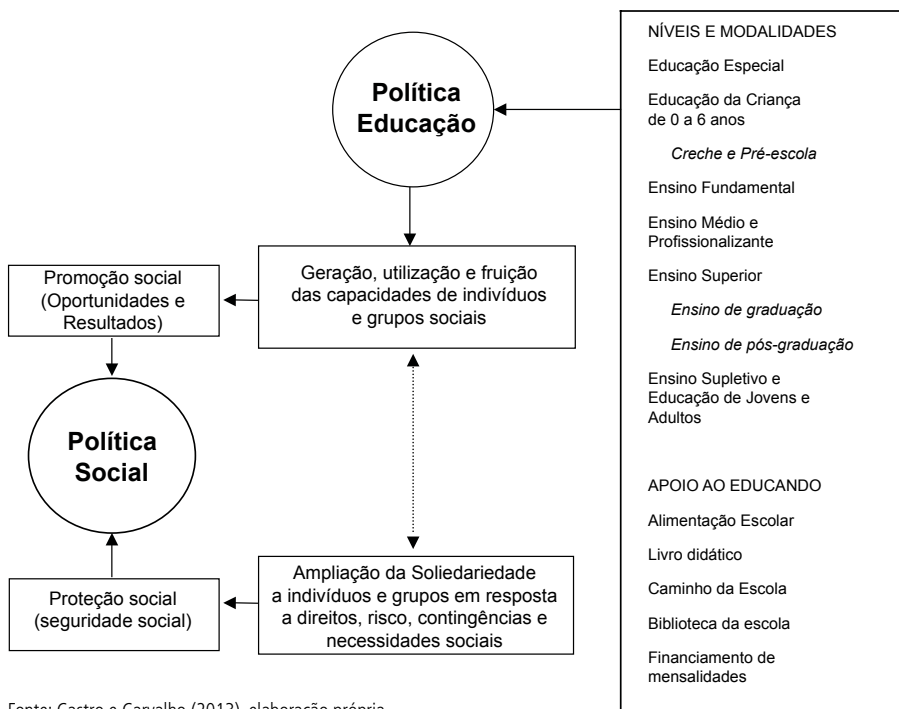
Política Educação

Geração, utilização e fruição das capacidades de indivíduos e grupos sociais

Promoção social (Oportunidades e Resultados)

Política Social

Proteção social (seguridade social)

Ampliação da Soliedariedade a indivíduos e grupos em resposta a direitos, risco, contingências e necessidades sociais

NÍVEIS E MODALIDADES

Educação Especial

Educação da Criança de 0 a 6 anos

Creche e Pré-escola

Ensino Fundamental

Ensino Médio e Profissionalizante

Ensino Superior

Ensino de graduação

Ensino de pós-graduação

Ensino Supletivo e Educação de Jovens e Adultos

APOIO AO EDUCANDO

Alimentação Escolar

Livro didático

Caminho da Escola

Biblioteca da escola

Financiamento de mensalidades

Fonte: Castro e Carvalho (2012), elaboração própria.